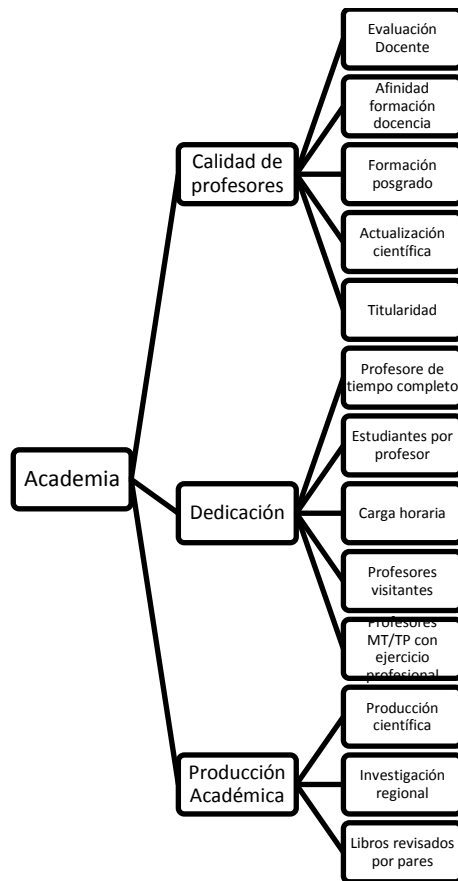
Academia

Calidad de profesores

Evaluación Docente

Afinidad formación docencia

Formación posgrado

Actualización científica

Titularidad

Dedicación

Profesore de tiempo completo

Estudiantes por profesor

Carga horaria

Profesores visitantes

Profesores MT/TP con ejercicio profesional

Producción Académica

Producción científica

Investigación regional

Libros revisados por pares